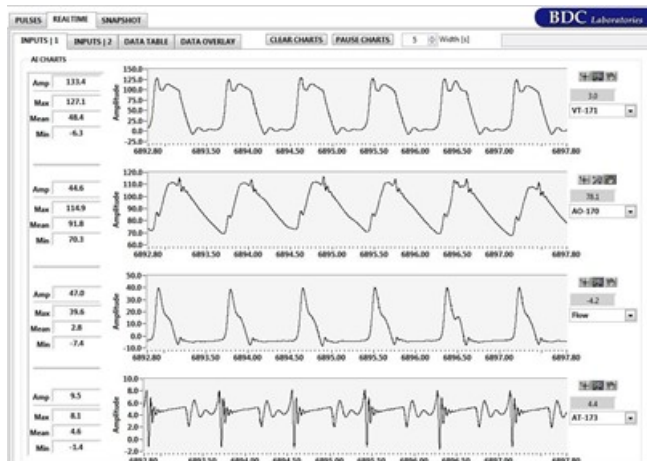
PULSES REALTIME SNAPSHOT

BDC Laboratories

INPUTS | 1 INPUTS | 2 DATA TABLE DATA OVERLAY

CLEAR CHARTS PAUSE CHARTS 5 Width [s]

AI CHARTS

| Amp | 133.4 |
|---|---|
| Max | 127.1 |
| Mean | 48.4 |
| Min | -6.3 |

150.0 125.0 100.0 75.0 50.0 25.0 0.0 -25.0

Amplitude

6892.80 6893.50 6894.00 6894.50 6895.00 6895.50 6896.00 6896.50 6897.00 6897.80

3.0

VT-171

| Amp | 44.6 |
|---|---|
| Max | 114.9 |
| Mean | 91.8 |
| Min | 70.3 |

120.0 110.0 100.0 90.0 80.0 70.0 60.0

Amplitude

6892.80 6893.50 6894.00 6894.50 6895.00 6895.50 6896.00 6896.50 6897.00 6897.80

78.1

AO-170

| Amp | 47.0 |
|---|---|
| Max | 39.6 |
| Mean | 2.8 |
| Min | -7.4 |

50.0 40.0 30.0 20.0 10.0 0.0 -10.0

Amplitude

6892.80 6893.50 6894.00 6894.50 6895.00 6895.50 6896.00 6896.50 6897.00 6897.80

-4.2

Flow

| Amp | 9.5 |
|---|---|
| Max | 8.1 |
| Mean | 4.6 |
| Min | -1.4 |

10.0 8.0 6.0 4.0 2.0 0.0 -2.0

Amplitude

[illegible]

4.4

AT-173